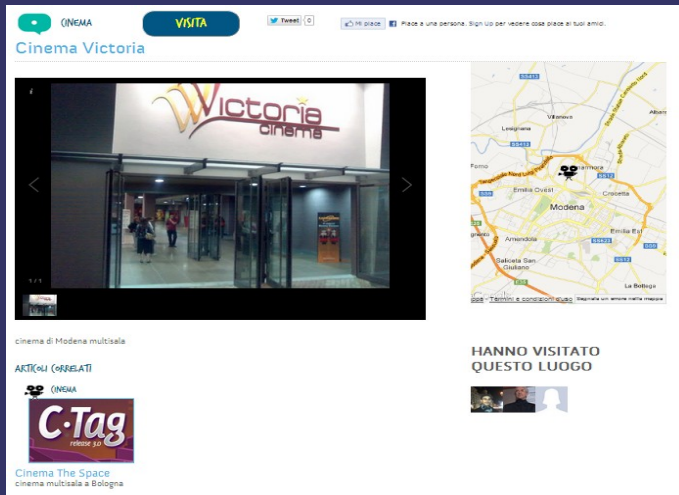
CINEMA

VISITA

Tweet 0

Mi piace Piace a una persona. Sign Up per vedere cosa piace ai tuoi amici.

Cinema Victoria

Victoria cinema

1 / 1

Villanova
Lesignana
Albareto
SS413
SS12
Fomo
Cittanova
Emilia Ovest
Crocetta
Modena
Emilia Est
Amendola
Saliceta San Giuliano
La Bottega
SS12
SS623
SS486
Google
Termini e condizioni d'uso
Segnala un errore nella mappa

cinema di Modena multisala

ARTICOLI CORRELATI

CINEMA

C·Tag release 3.0

Cinema The Space
cinema multisala a Bologna

HANNO VISITATO QUESTO LUOGO